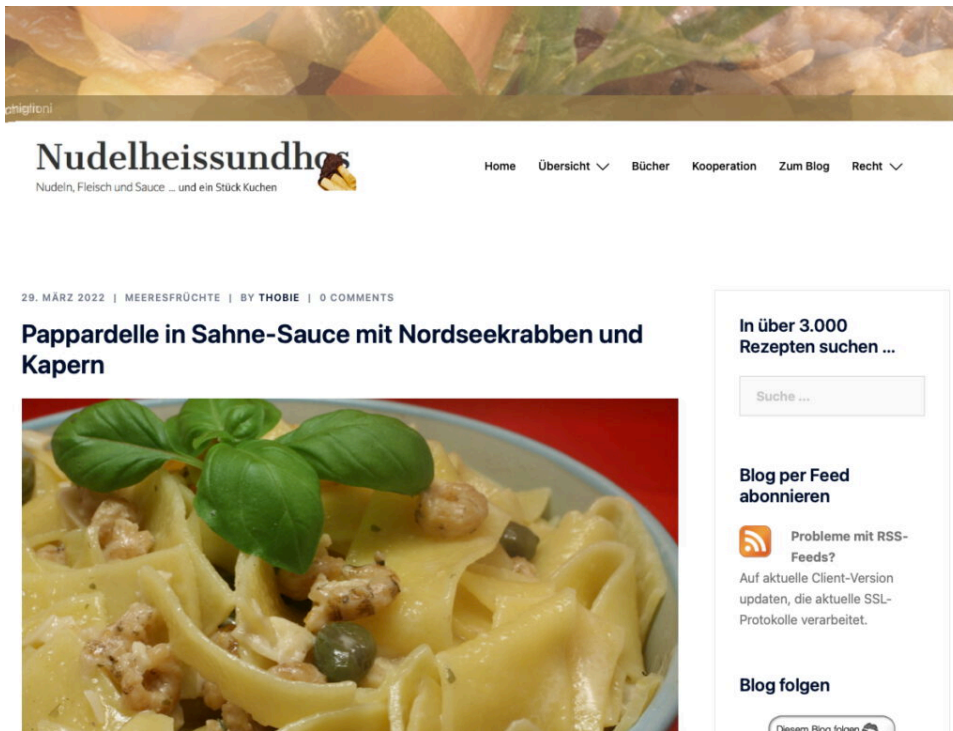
chigiconi

Nudelheissundhos
Nudeln, Fleisch und Sauce ... und ein Stück Kuchen

Home Übersicht Bücher Kooperation Zum Blog Recht

29. MÄRZ 2022 | MEERESFRÜCHTE | BY THOBIE | 0 COMMENTS

Pappardelle in Sahne-Sauce mit Nordseekrabben und Kapern

In über 3.000 Rezepten suchen ...

Suche ...

Blog per Feed abonnieren

Probleme mit RSS-Feeds?
Auf aktuelle Client-Version updaten, die aktuelle SSL-Protokolle verarbeitet.

Blog folgen

Diesem Blog folgen